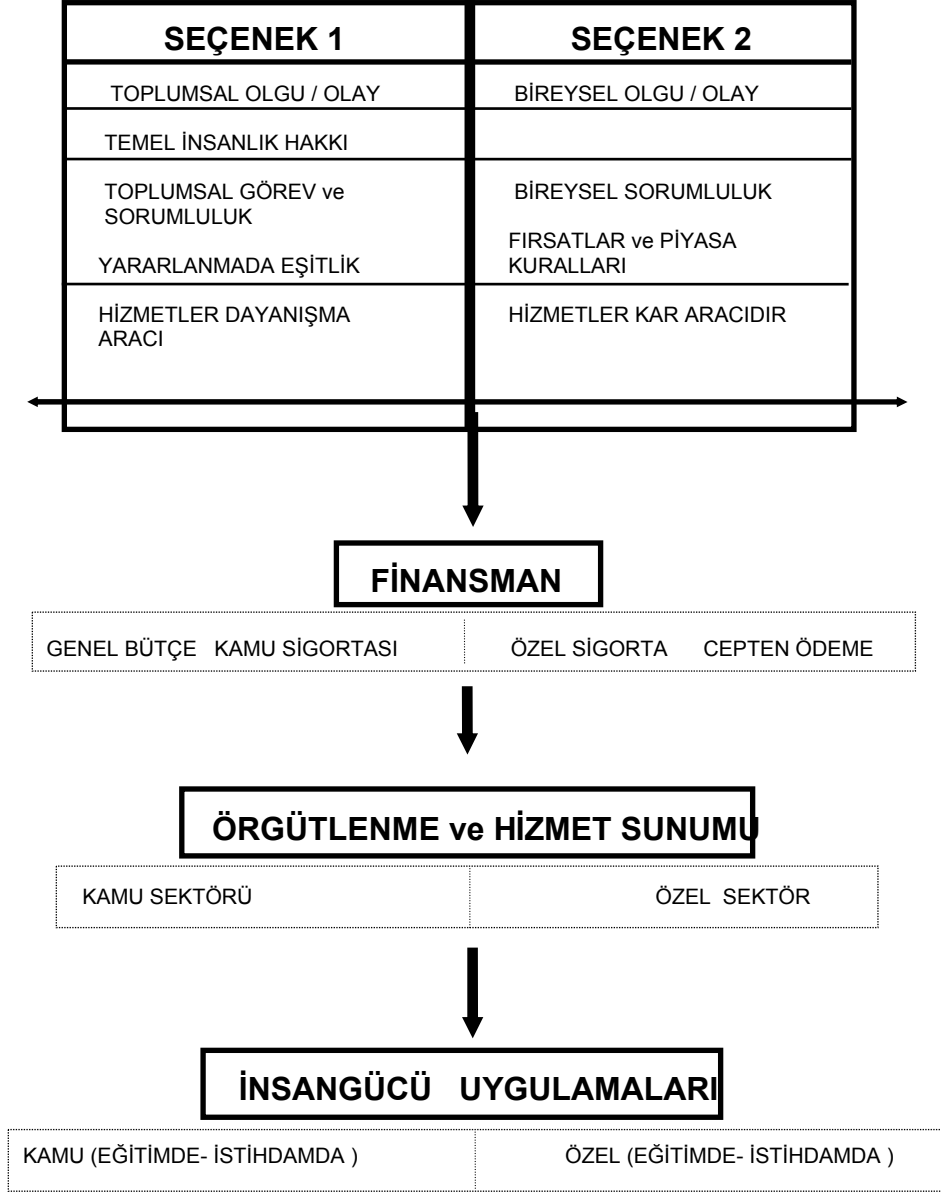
| SEÇENEK 1 | SEÇENEK 2 |
|---|---|
| TOPLUMSAL OLGU / OLAY | BİREYSEL OLGU / OLAY |
| TEMEL İNSANLIK HAKKI | |
| TOPLUMSAL GÖREV ve SORUMLULUK | BİREYSEL SORUMLULUK |
| YARARLANMADA EŞİTLİK | FIRSATLAR ve PİYASA KURALLARI |
| HİZMETLER DAYANIŞMA ARACI | HİZMETLER KAR ARACIDIR |

FİNANSMAN

| GENEL BÜTÇE KAMU SİGORTASI | ÖZEL SİGORTA CEPTEN ÖDEME |
|---|---|

ÖRGÜTLENME ve HİZMET SUNUMU

| KAMU SEKTÖRÜ | ÖZEL SEKTÖR |
|---|---|

İNSANGÜCÜ UYGULAMALARI

| KAMU (EĞİTİMDE- İSTİHDAMDA ) | ÖZEL (EĞİTİMDE- İSTİHDAMDA ) |
|---|---|